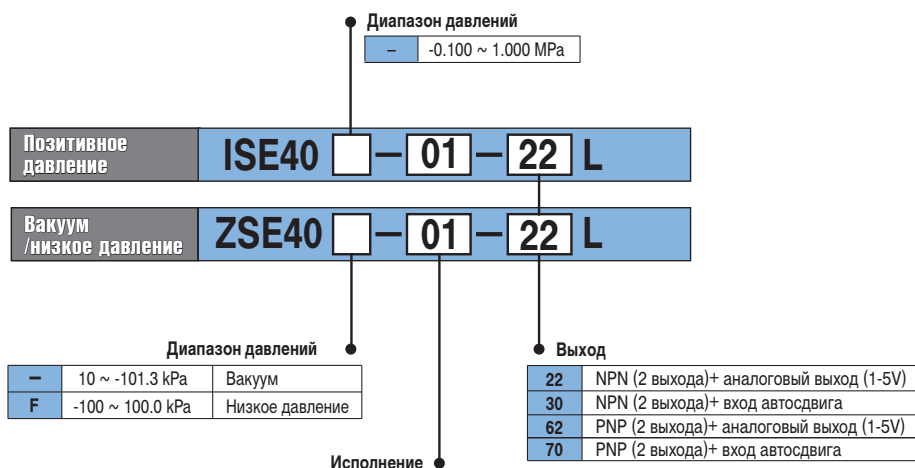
Диапазон давлений

| – | -0.100 ~ 1.000 MPa |
|---|---|

Позитивное давление ISE40 □ – 01 – 22 L

Вакуум /низкое давление ZSE40 □ – 01 – 22 L

Диапазон давлений

| – | 10 ~ -101.3 kPa | Вакуум |
|---|---|---|
| F | -100 ~ 100.0 kPa | Низкое давление |

Выход

| 22 | NPN (2 выхода)+ аналоговый выход (1-5V) |
|---|---|
| 30 | NPN (2 выхода)+ вход автосдвига |
| 62 | PNP (2 выхода)+аналоговый выход (1-5V) |
| 70 | PNP (2 выхода)+ вход автосдвига |

Исполнение